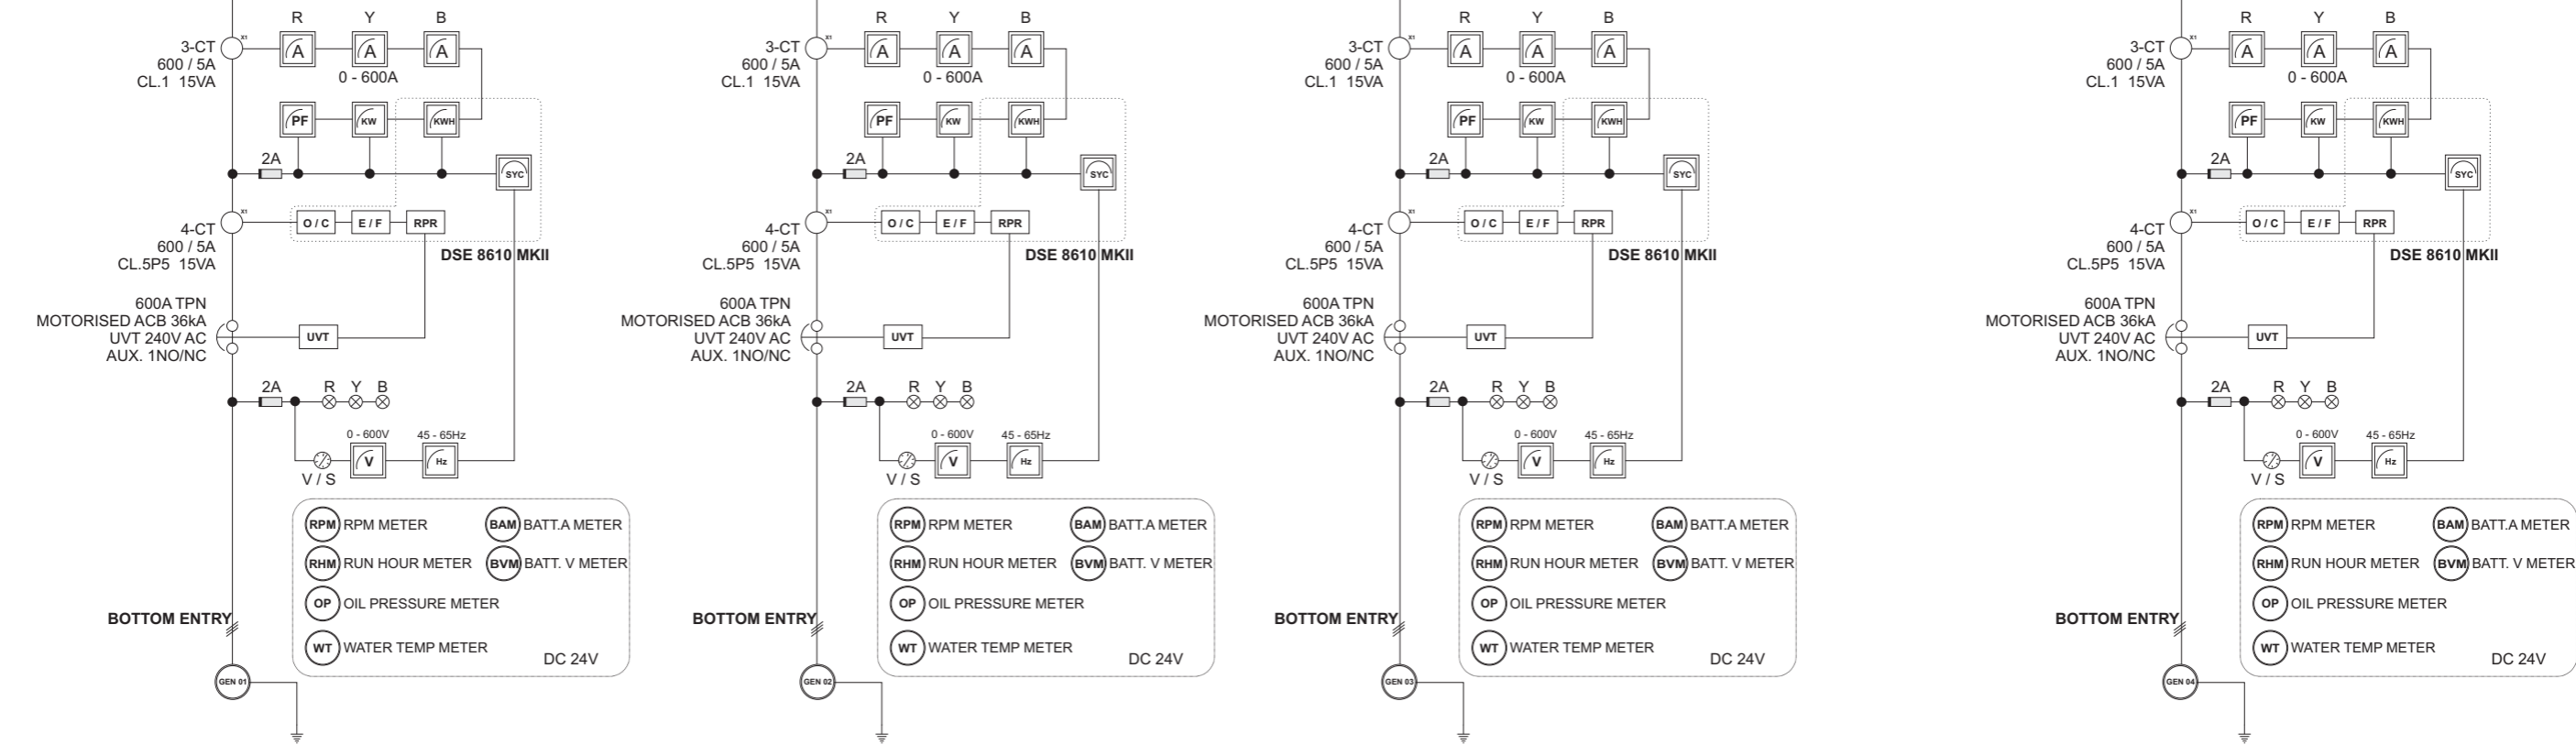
3-CT
600 / 5A
CL.1 15VA

R Y B
A A A
0 - 600A
PF KW KWH
2A
SYC

4-CT
600 / 5A
CL.5P5 15VA

O / C E / F RPR
DSE 8610 MKII

600A TPN
MOTORISED ACB 36kA
UVT 240V AC
AUX. 1NO/NC

UVT

2A R Y B
0 - 600V 45 - 65Hz
V Hz
V / S

RPM RPM METER
BAM BATT.A METER
RHM RUN HOUR METER
BVM BATT. V METER
OP OIL PRESSURE METER
WT WATER TEMP METER
DC 24V

BOTTOM ENTRY

GEN 01

3-CT
600 / 5A
CL.1 15VA

R Y B
A A A
0 - 600A
PF KW KWH
2A
SYC

4-CT
600 / 5A
CL.5P5 15VA

O / C E / F RPR
DSE 8610 MKII

600A TPN
MOTORISED ACB 36kA
UVT 240V AC
AUX. 1NO/NC

UVT

2A R Y B
0 - 600V 45 - 65Hz
V Hz
V / S

RPM RPM METER
BAM BATT.A METER
RHM RUN HOUR METER
BVM BATT. V METER
OP OIL PRESSURE METER
WT WATER TEMP METER
DC 24V

BOTTOM ENTRY

GEN 02

3-CT
600 / 5A
CL.1 15VA

R Y B
A A A
0 - 600A
PF KW KWH
2A
SYC

4-CT
600 / 5A
CL.5P5 15VA

O / C E / F RPR
DSE 8610 MKII

600A TPN
MOTORISED ACB 36kA
UVT 240V AC
AUX. 1NO/NC

UVT

2A R Y B
0 - 600V 45 - 65Hz
V Hz
V / S

RPM RPM METER
BAM BATT.A METER
RHM RUN HOUR METER
BVM BATT. V METER
OP OIL PRESSURE METER
WT WATER TEMP METER
DC 24V

BOTTOM ENTRY

GEN 03

3-CT
600 / 5A
CL.1 15VA

R Y B
A A A
0 - 600A
PF KW KWH
2A
SYC

4-CT
600 / 5A
CL.5P5 15VA

O / C E / F RPR
DSE 8610 MKII

600A TPN
MOTORISED ACB 36kA
UVT 240V AC
AUX. 1NO/NC

UVT

2A R Y B
0 - 600V 45 - 65Hz
V Hz
V / S

RPM RPM METER
BAM BATT.A METER
RHM RUN HOUR METER
BVM BATT. V METER
OP OIL PRESSURE METER
WT WATER TEMP METER
DC 24V

BOTTOM ENTRY

GEN 04